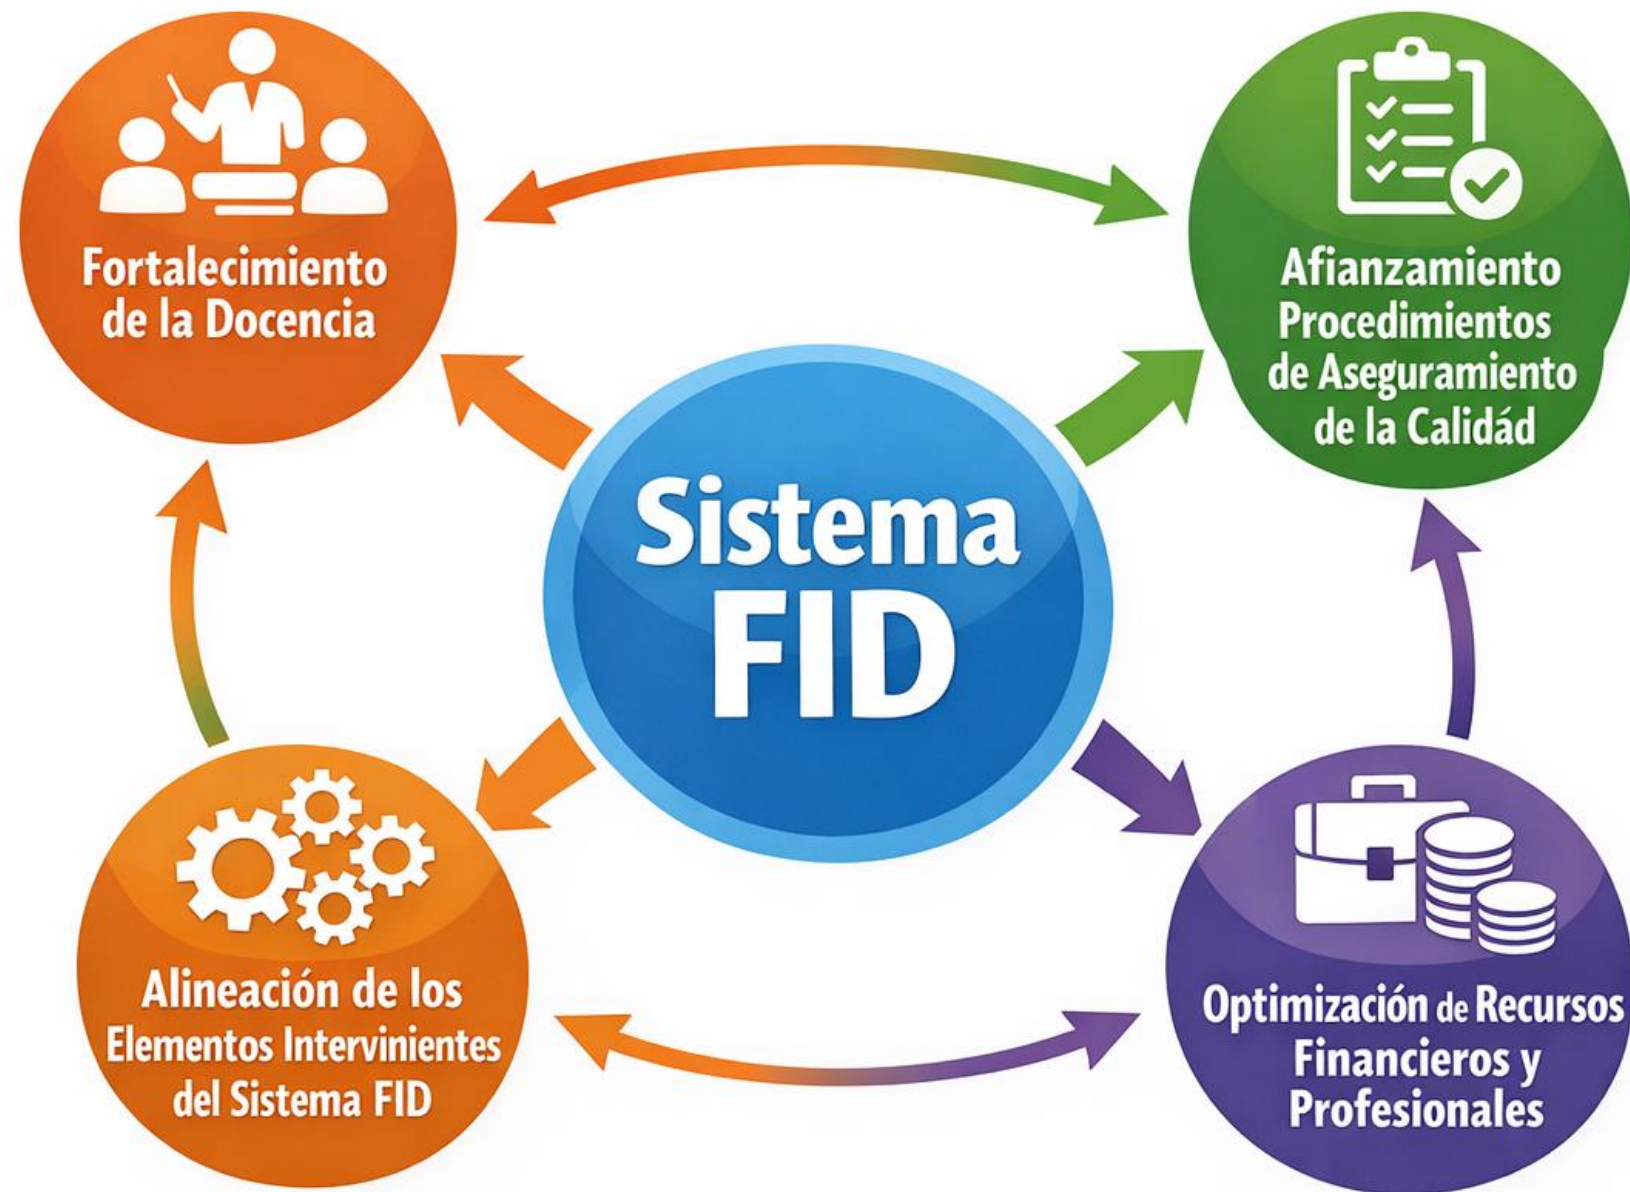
Fortalecimiento de la Docencia

Afianzamiento Procedimientos de Aseguramiento de la Calidád

Sistema FID

Alineación de los Elementos Intervinientes del Sistema FID

Optimización de Recursos Financieros y Profesionales